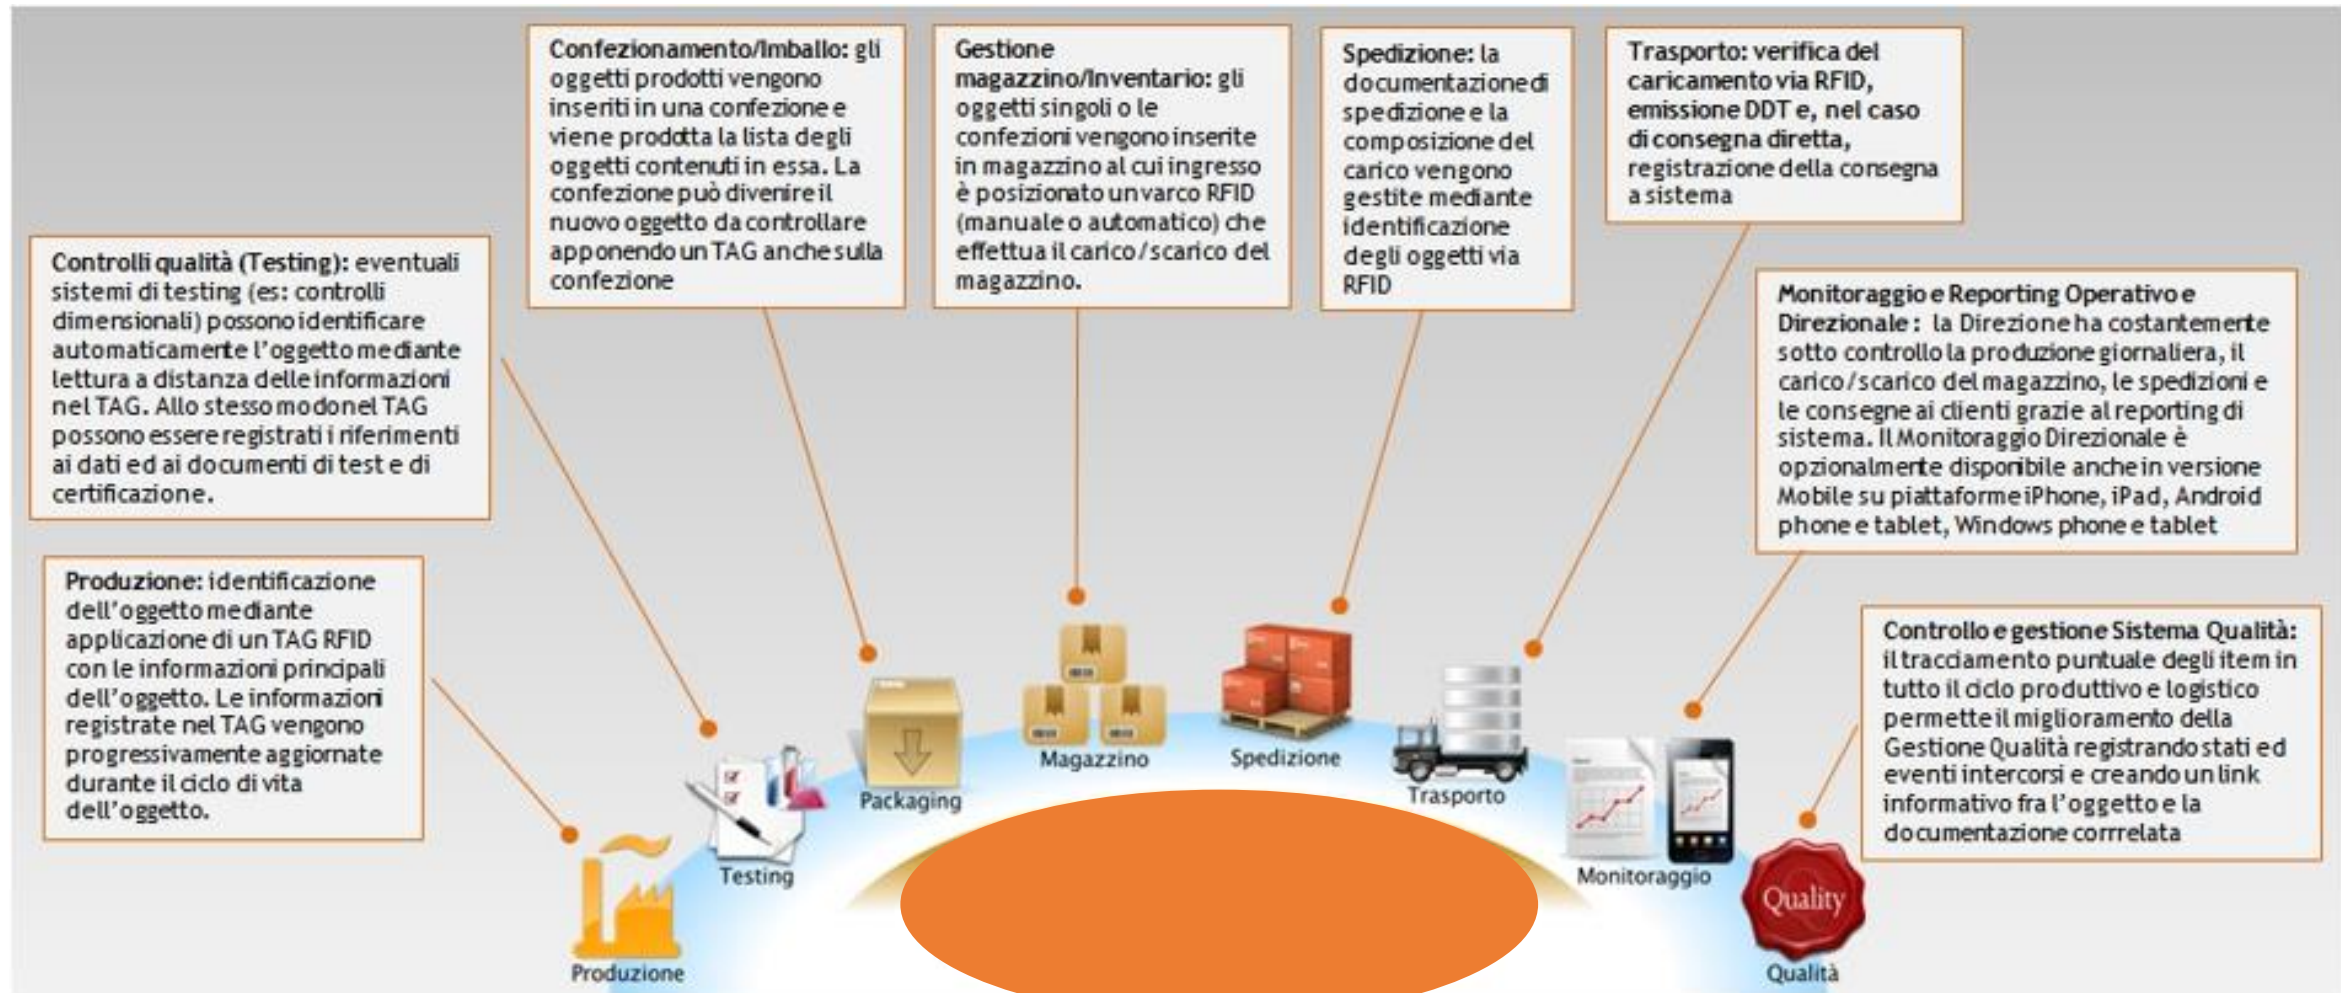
Confezionamento/Imballo: gli oggetti prodotti vengono inseriti in una confezione e viene prodotta la lista degli oggetti contenuti in essa. La confezione può divenire il nuovo oggetto da controllare apponendo un TAG anche sulla confezione

Gestione magazzino/Inventario: gli oggetti singoli o le confezioni vengono inserite in magazzino al cui ingresso è posizionato un varco RFID (manuale o automatico) che effettua il carico/scarico del magazzino.

Spedizione: la documentazione di spedizione e la composizione del carico vengono gestite mediante identificazione degli oggetti via RFID

Trasporto: verifica del caricamento via RFID, emissione DDT e, nel caso di consegna diretta, registrazione della consegna a sistema

Controlli qualità (Testing): eventuali sistemi di testing (es: controlli dimensionali) possono identificare automaticamente l'oggetto mediante lettura a distanza delle informazioni nel TAG. Allo stesso modo nel TAG possono essere registrati i riferimenti ai dati ed ai documenti di test e di certificazione.

Monitoraggio e Reporting Operativo e Direzionale: la Direzione ha costantemente sotto controllo la produzione giornaliera, il carico/scarico del magazzino, le spedizioni e le consegne ai clienti grazie al reporting di sistema. Il Monitoraggio Direzionale è opzionalmente disponibile anche in versione Mobile su piattaforme iPhone, iPad, Android phone e tablet, Windows phone e tablet

Produzione: identificazione dell'oggetto mediante applicazione di un TAG RFID con le informazioni principali dell'oggetto. Le informazioni registrate nel TAG vengono progressivamente aggiornate durante il ciclo di vita dell'oggetto.

Controllo e gestione Sistema Qualità: il tracciamento puntuale degli item in tutto il ciclo produttivo e logistico permette il miglioramento della Gestione Qualità registrando stati ed eventi intercorsi e creando un link informativo fra l'oggetto e la documentazione corrrelata

Magazzino

Spedizione

Packaging

Trasporto

Testing

Monitoraggio

Quality

Produzione

Qualità